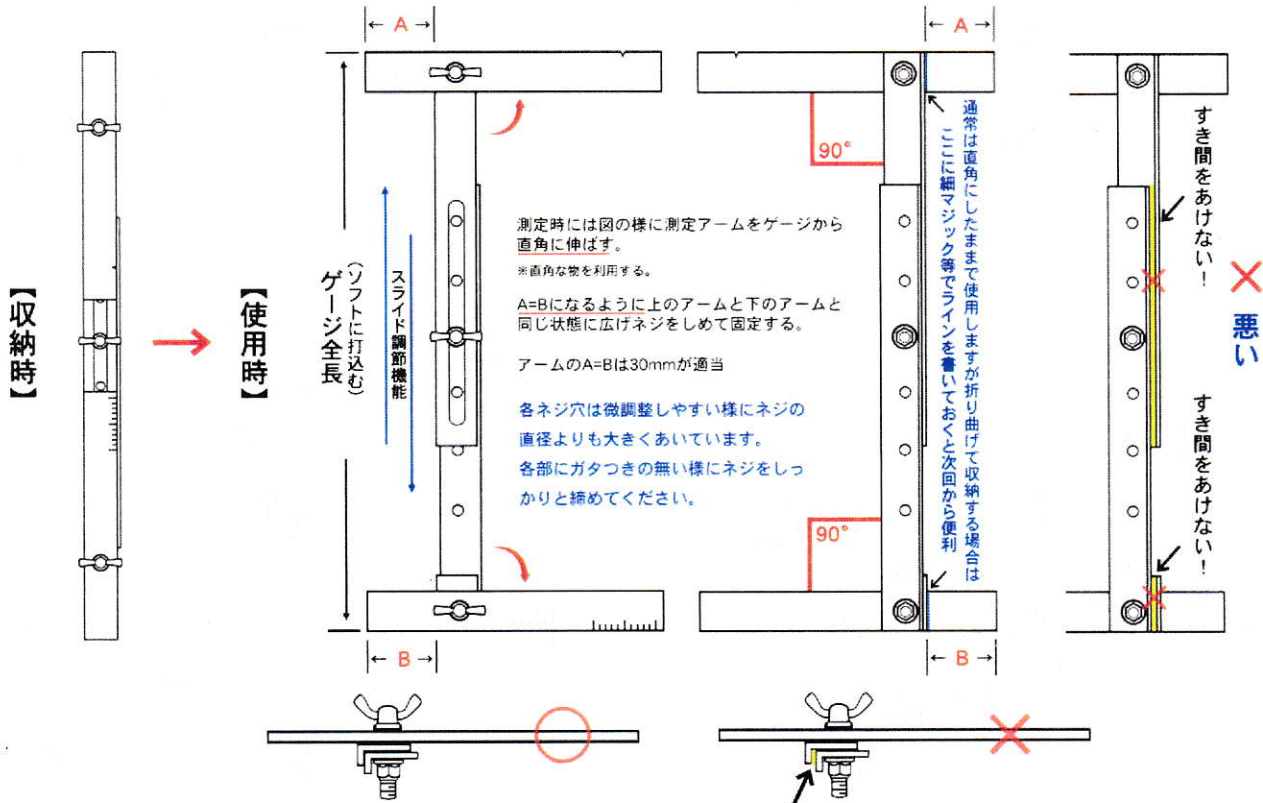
【収納時】

【使用時】

← A →

ゲージ全長
(ソフトに打込む)

スライド調節機能

測定時には図の様に測定アームをゲージから直角に伸ばす。
※直角な物を利用する。

A=Bになるように上のアームと下のアームと同じ状態に広げネジをしめて固定する。

アームのA=Bは30mmが適当

各ネジ穴は微調整しやすい様にネジの直径よりも大きくあいています。
各部にガタつきの無い様にネジをしっかりと締めてください。

← B →

← A →

90°

90°

通常は直角にしたままで使用しますが折り曲げて収納する場合はここに細マジック等でラインを書いておくと次回から便利

← B →

すき間をあけない!

すき間をあけない!

×
悪い